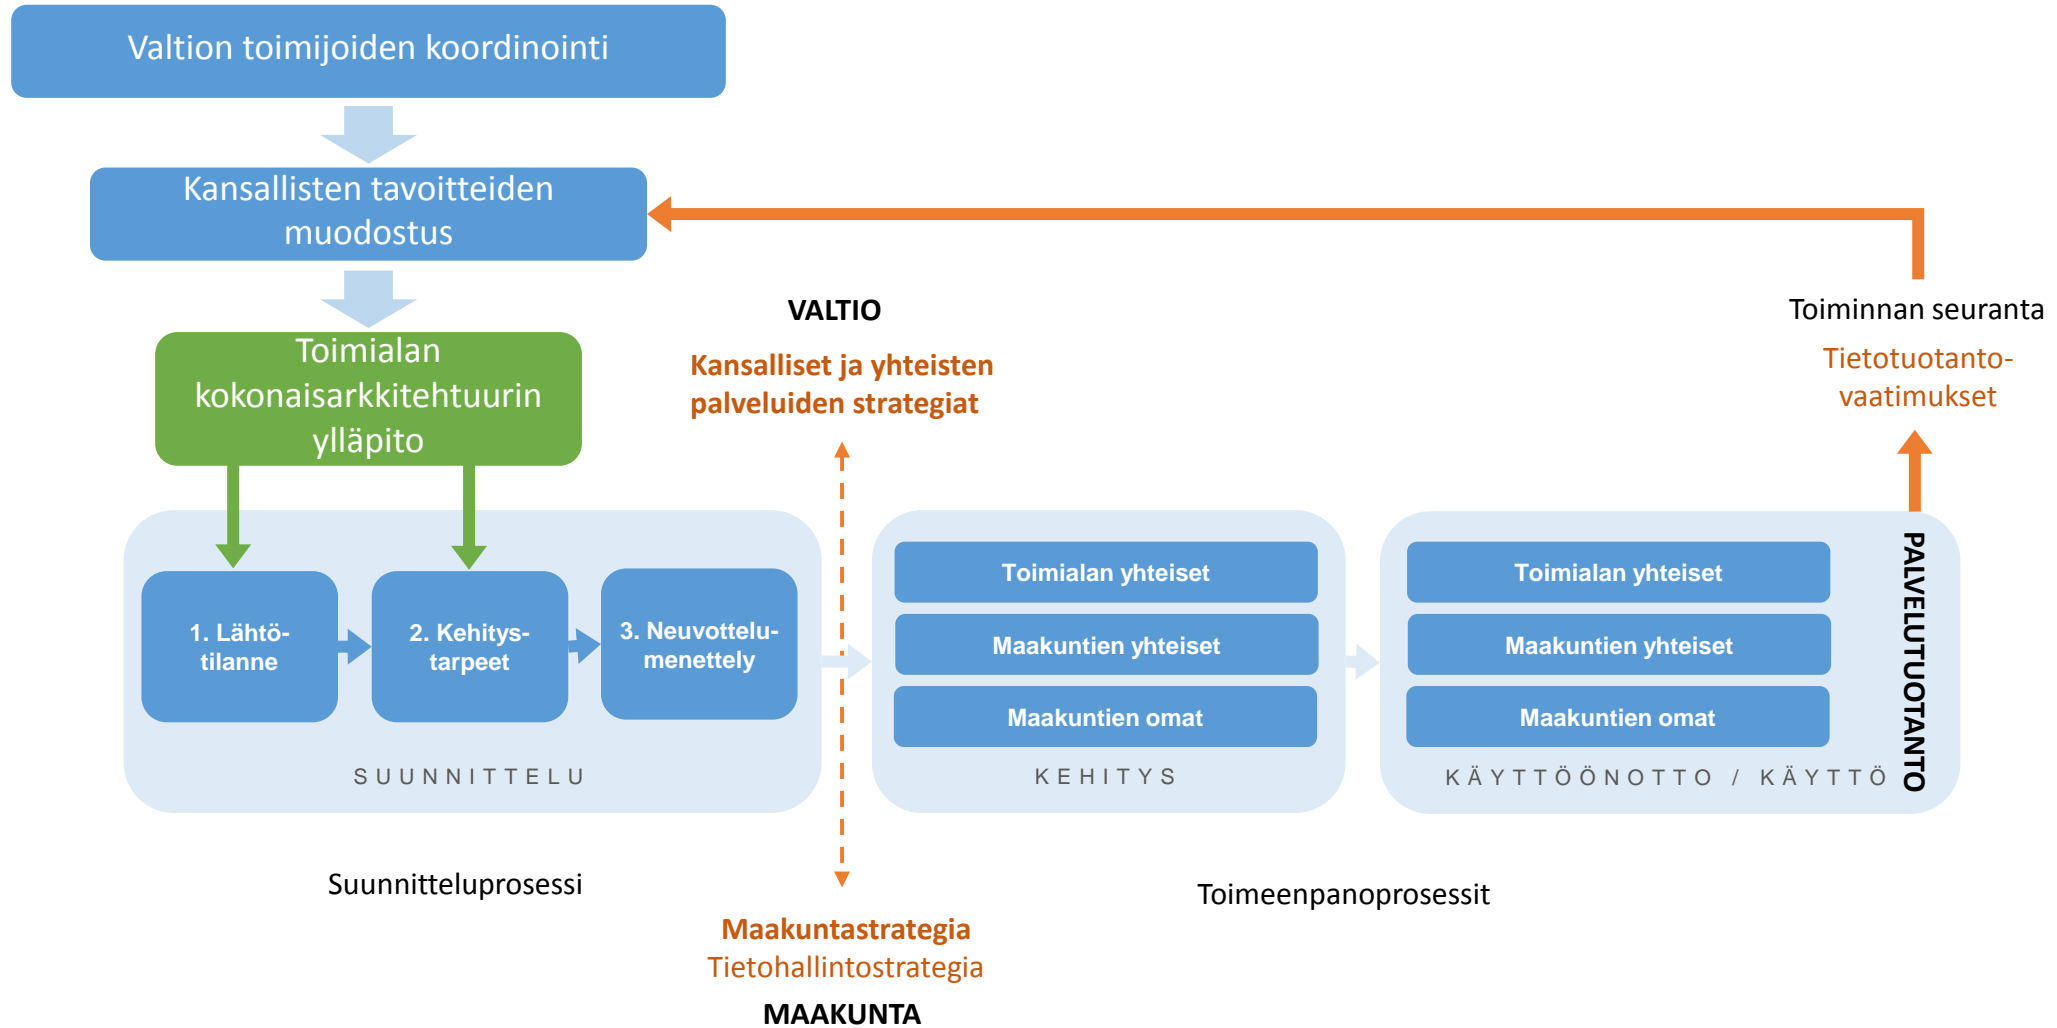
Valtion toimijoiden koordinointi

Kansallisten tavoitteiden muodostus

Toimialan kokonaisarkkitehtuurin ylläpito

VALTIO

Kansalliset ja yhteisten palveluiden strategiat

Toiminnan seuranta

Tietotuotantovaatimukset

1. Lähtötilanne

2. Kehitystarpeet

3. Neuvottelumenettely

SUUNNITTELU

Toimialan yhteiset

Maakuntien yhteiset

Maakuntien omat

KEHITYS

Toimialan yhteiset

Maakuntien yhteiset

Maakuntien omat

KÄYTTÖÖNOTTO / KÄYTTÖ

PALVELUTUOTANTO

Suunnitteluprosessi

Toimeenpanoprosessit

Maakuntastrategia
Tietohallintostrategia
MAAKUNTA